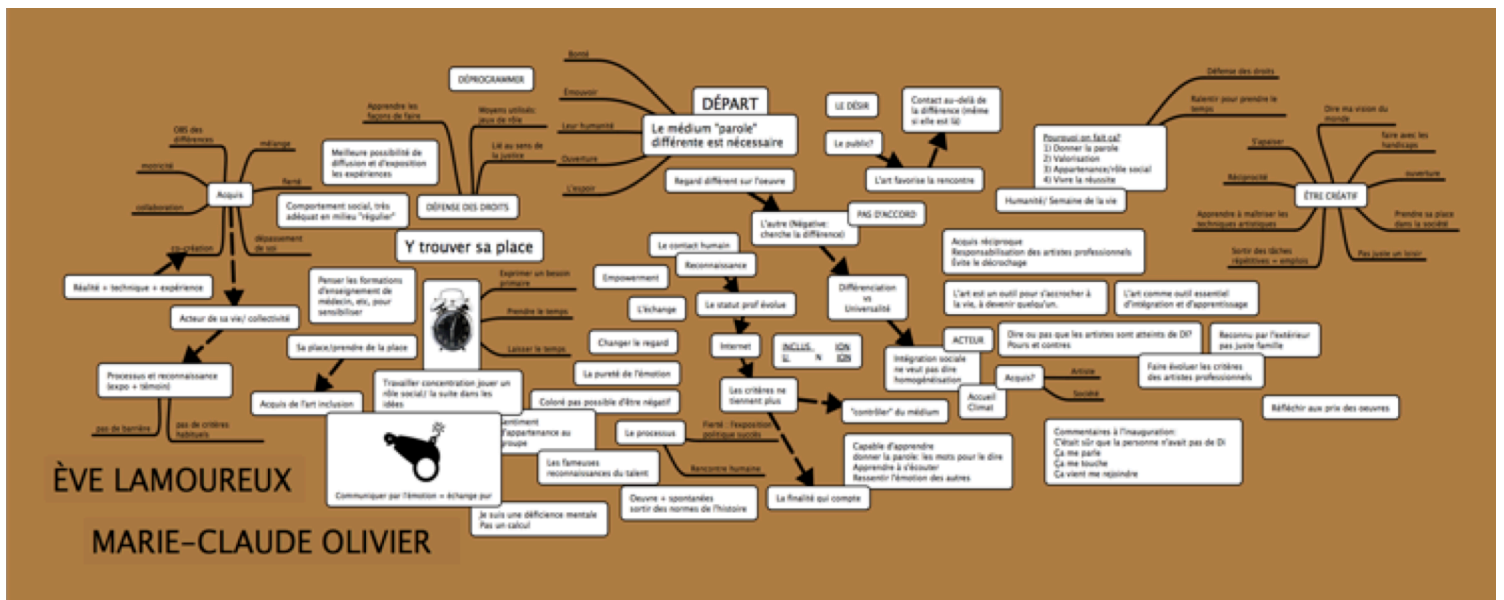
DÉPART

Le médium "parole" différente est nécessaire

Bonté

Émouvoir

Leur humanité

Ouverture

L'espoir

DÉPROGRAMMER

Apprendre les façons de faire

Moyens utilisés: jeux de rôle

Lié au sens de la justice

Meilleure possibilité de diffusion et d'exposition les expériences

Comportement social, très adéquat en milieu "régulier"

DÉFENSE DES DROITS

Y trouver sa place

OBS des différences

mélange

motricité

Acquis

fierté

collaboration

dépassement de soi

co-création

Réalité + technique + expérience

Acteur de sa vie/ collectivité

Processus et reconnaissance (expo + témoin)

pas de barrière

pas de critères habituels

Penser les formations d'enseignement de médecin, etc. pour sensibiliser

Sa place/prendre de la place

Acquis de l'art inclusion

Exprimer un besoin primaire

Prendre le temps

Laisser le temps

Travailler concentration jouer un rôle social/ la suite dans les idées

Sentiment d'appartenance au groupe

Communiquer par l'émotion = échange pur

Les fameuses reconnaissances du talent

Je suis une déficience mentale Pas un calcul

ÈVE LAMOUREUX

MARIE-CLAUDE OLIVIER

Regard différent sur l'oeuvre

Le contact humain

Reconnaissance

Empowerment

L'échange

Le statut prof évolue

Changer le regard

Internet

La pureté de l'émotion

Coloré pas possible d'être négatif

Le processus

Fierté : l'exposition politique succès

Rencontre humaine

Oeuvre + spontanées sortir des normes de l'histoire

Les critères ne tiennent plus

"contrôler" du médium

La finalité qui compte

INCLUS... ION
IL N ION

L'autre (Négative: cherche la différence)

PAS D'ACCORD

Différenciation vs Universalité

Intégration sociale ne veut pas dire homogénéisation

LE DÉSIR

Le public?

Contact au-delà de la différence (même si elle est là)

L'art favorise la rencontre

Capable d'apprendre donner la parole: les mots pour le dire Apprendre à s'écouter Ressentir l'émotion des autres

Acquis réciproque Responsabilisation des artistes professionnels Évite le décrochage

L'art est un outil pour s'accrocher à la vie, à devenir quelqu'un.

L'art comme outil essentiel d'intégration et d'apprentissage

ACTEUR

Dire ou pas que les artistes sont atteints de DI? Pours et contres

Reconnu par l'extérieur pas juste famille

Acquis?

Artiste

Société

Accueil Climat

Faire évoluer les critères des artistes professionnels

Réfléchir aux prix des oeuvres

Commentaires à l'inauguration:
C'était sûr que la personne n'avait pas de Di
Ça me parle
Ça me touche
Ça vient me rejoindre

Humanité/ Semaine de la vie

Pourquoi on fait ça?
1) Donner la parole
2) Valorisation
3) Appartenance/rôle social
4) Vivre la réussite

Défense des droits

Ralentir pour prendre le temps

Dire ma vision du monde

S'apaiser

faire avec les handicaps

Réciprocité

ouverture

ÊTRE CRÉATIF

Apprendre à maîtriser les techniques artistiques

Prendre sa place dans la société

Sortir des tâches répétitives = emplois

Pas juste un loisir